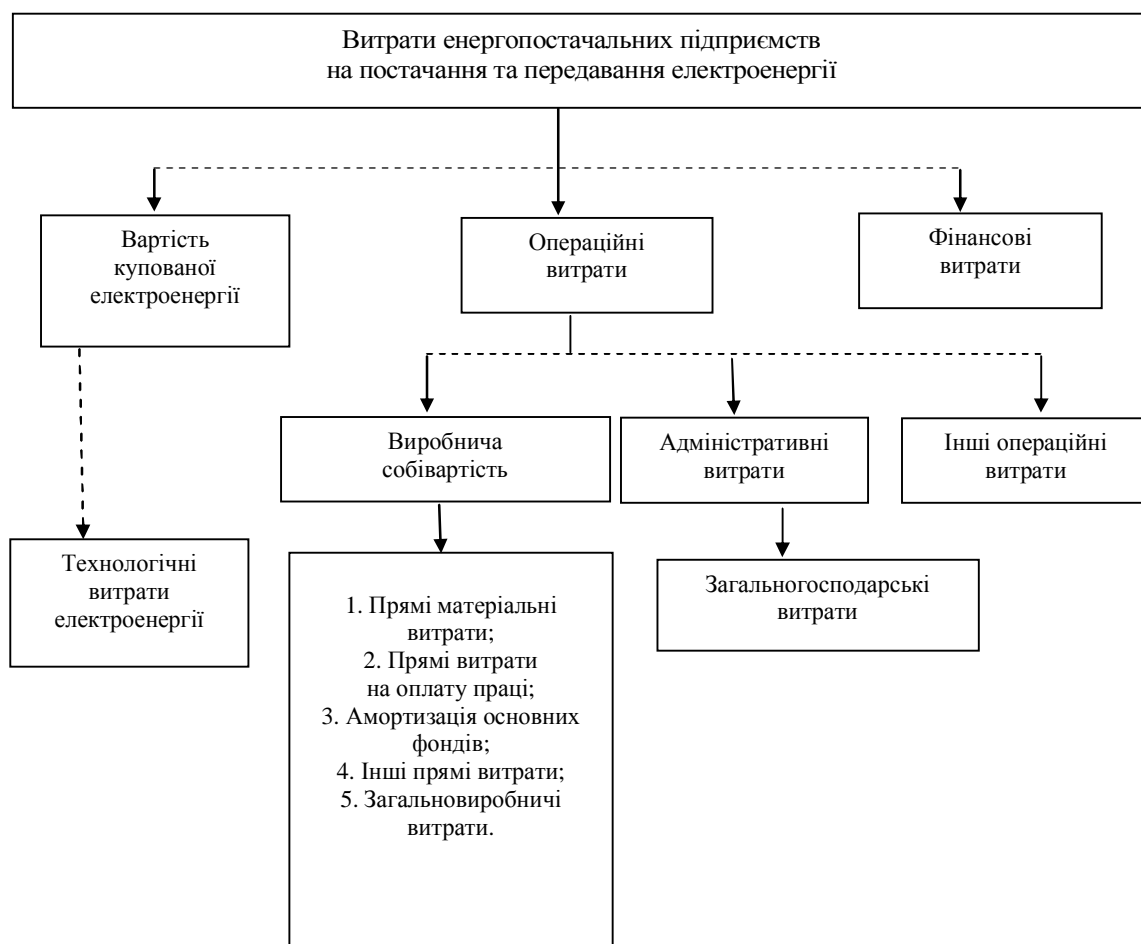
Витрати енергопостачальних підприємств
на постачання та передавання електроенергії

Вартість купованої електроенергії

Операційні витрати

Фінансові витрати

Технологічні витрати електроенергії

Виробнича собівартість

Адміністративні витрати

Інші операційні витрати

1. Прямі матеріальні витрати;
2. Прямі витрати на оплату праці;
3. Амортизація основних фондів;
4. Інші прямі витрати;
5. Загальновиробничі витрати.

Загальногосподарські витрати